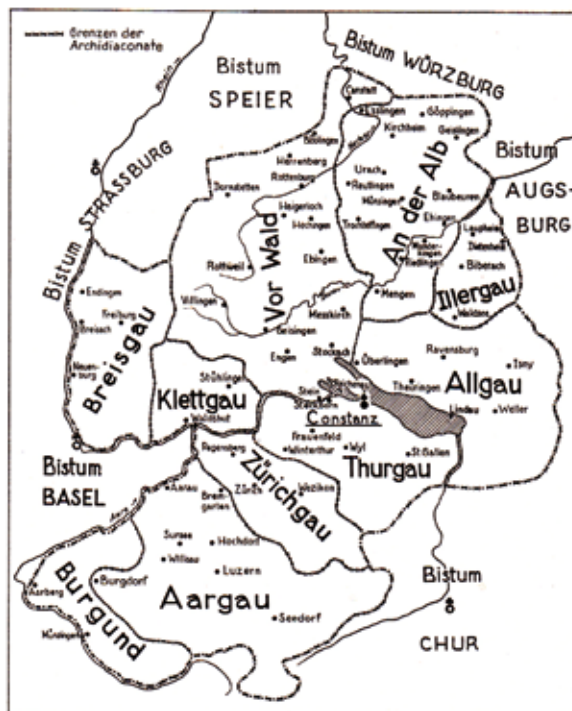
Grenzen der Archidiaconate

Bistum SPEIER

Bistum WÜRZBURG

Bistum STRASSBURG

Bistum AUGSBURG

Bistum BASEL

Bistum CHUR

Rhein

Canstatt

Esslingen

Göppingen

Geislingen

Kirchheim

Besigheim

Herrenberg

Rottenburg

Dornstetten

Urach

Reutlingen

Münsingen

Trochtelfingen

Blaubeuren

Ehingen

Haigerloch

Hechingen

Ebingen

Laupheim

Dietenheim

Biberach

Riedlingen

Mengen

Rottweil

Villingen

Endingen

Freiburg

Breisach

Neuenburg

Messkirch

Geisingen

Engen

Stockach

Überlingen

Ravensburg

Tettnang

Tany

Lindau

Weiler

Stühlingen

Waldshut

Stein

Steckborn

Constanz

Frauenfeld

Winterthur

Wyl

St.Gallen

Regensberg

Zürich

Wädikon

Aarau

Bremgarten

Sursee

Hochdorf

Willisau

Luzern

Burgdorf

Seedorf

Aarberg

Köniz

Breisgau

Vor Wald

An der Alb

Illergau

Klettgau

Allgau

Zürichgau

Thurgau

Aargau

Burgund